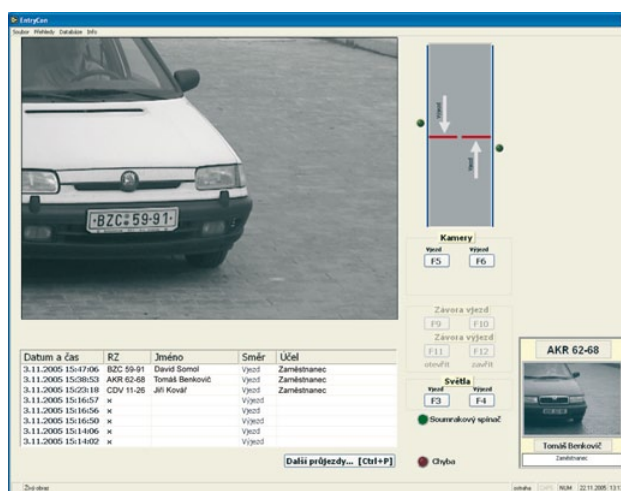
EntryCon
Soubor Přehledy Databáze Info

BZC 59-91

Vjezd
Výjezd

Kamery
Vjezd F5
Výjezd F6

Závora vjezd
F9 F10
Závora výjezd
F11 F12
otevřít zavřít

Světla
Vjezd F3
Výjezd F4

Soumrakový spínač

Chyba

| Datum a čas | RZ | Jméno | Směr | Účel |
|---|---|---|---|---|
| 3.11.2005 15:47:06 | BZC 59-91 | David Somol | Vjezd | Zaměstnanec |
| 3.11.2005 15:38:53 | AKR 62-68 | Tomáš Benkovič | Vjezd | Zaměstnanec |
| 3.11.2005 15:23:18 | CDV 11-26 | Jiří Kovář | Vjezd | Zaměstnanec |
| 3.11.2005 15:16:57 | × | | Výjezd | |
| 3.11.2005 15:16:56 | × | | Vjezd | |
| 3.11.2005 15:16:50 | × | | Výjezd | |
| 3.11.2005 15:14:06 | × | | Vjezd | |
| 3.11.2005 15:14:02 | × | | Výjezd | |

Další průjezdy... [Ctrl+P]

AKR 62-68
Tomáš Benkovič
Zaměstnanec

Živý obraz
cohaha CAPS NUM 22.11.2005 13:1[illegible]